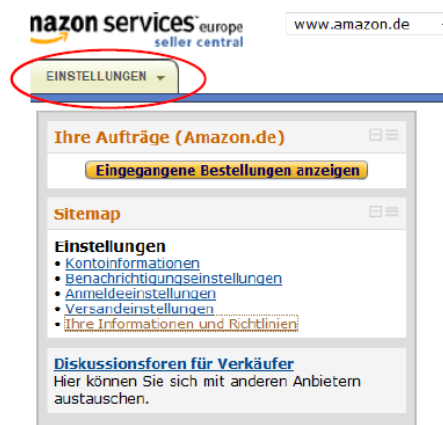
nazon services europe
seller central

www.amazon.de

EINSTELLUNGEN

Ihre Aufträge (Amazon.de)

Eingegangene Bestellungen anzeigen

Sitemap

Einstellungen
• Kontoinformationen
• Benachrichtigungseinstellungen
• Anmeldeeinstellungen
• Versandeinstellungen
• Ihre Informationen und Richtlinien

Diskussionsforen für Verkäufer
Hier können Sie sich mit anderen Anbietern austauschen.